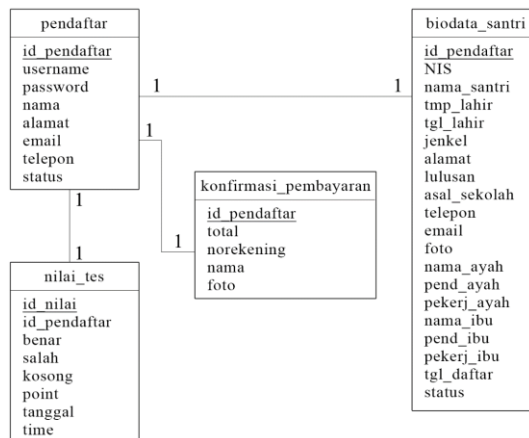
pendaftar

id_pendaftar
username
password
nama
alamat
email
telepon
status

1

1

1

1

1

1

biodata_santri

id_pendaftar
NIS
nama_santri
tmp_lahir
tgl_lahir
jenkel
alamat
lulusan
asal_sekolah
telepon
email
foto
nama_ayah
pend_ayah
pekerj_ayah
nama_ibu
pend_ibu
pekerj_ibu
tgl_daftar
status

konfirmasi_pembayaran

id_pendaftar
total
norekening
nama
foto

nilai_tes

id_nilai
id_pendaftar
benar
salah
kosong
point
tanggal
time